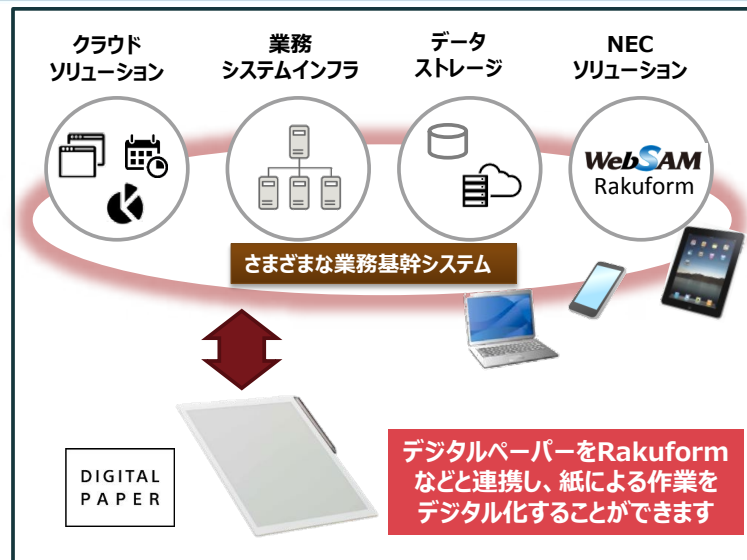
クラウド
ソリューション

業務
システムインフラ

データ
ストレージ

NEC
ソリューション

WebSAM
Rakuform

さまざまな業務基幹システム

DIGITAL
PAPER

デジタルペーパーをRakuform
などと連携し、紙による作業を
デジタル化することができます